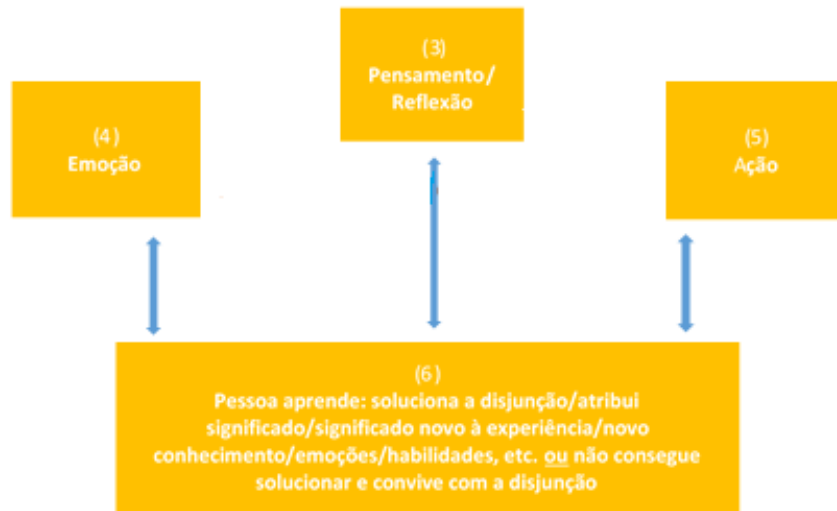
(3)
Pensamento/
Reflexão

(4)
Emoção

(5)
Ação

(6)
Pessoa aprende: soluciona a disjunção/atribui significado/significado novo à experiência/novo conhecimento/emoções/habilidades, etc. ou não consegue solucionar e convive com a disjunção